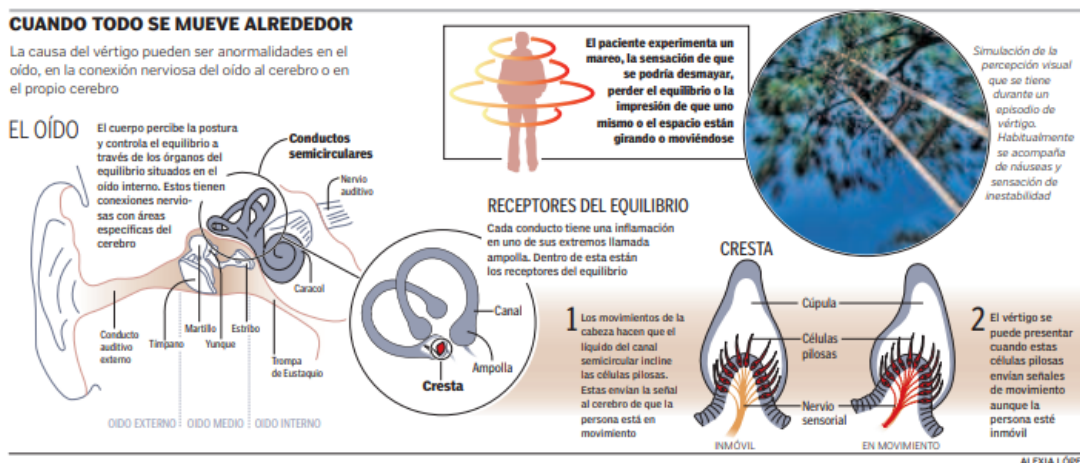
CUANDO TODO SE MUEVE ALREDEDOR

La causa del vértigo pueden ser anormalidades en el oído, en la conexión nerviosa del oído al cerebro o en el propio cerebro

El paciente experimenta un mareo, la sensación de que se podría desmayar, perder el equilibrio o la impresión de que uno mismo o el espacio están girando o moviéndose

Simulación de la percepción visual que se tiene durante un episodio de vértigo. Habitualmente se acompaña de náuseas y sensación de inestabilidad

EL OÍDO

El cuerpo percibe la postura y controla el equilibrio a través de los órganos del equilibrio situados en el oído interno. Estos tienen conexiones nerviosas con áreas específicas del cerebro

Conductos semicirculares

Nervio auditivo

Caracol

Conducto auditivo externo

Tímpano

Martillo

Yunque

Estribo

Trompa de Eustaquio

OIDO EXTERNO | OIDO MEDIO | OIDO INTERNO

RECEPTORES DEL EQUILIBRIO

Cada conducto tiene una inflamación en uno de sus extremos llamada ampolla. Dentro de esta están los receptores del equilibrio

Canal

Ampolla

Cresta

CRESTA

1 Los movimientos de la cabeza hacen que el líquido del canal semicircular incline las células pilosas. Estas envían la señal al cerebro de que la persona está en movimiento

Cúpula

Células pilosas

Nervio sensorial

INMÓVIL

EN MOVIMIENTO

2 El vértigo se puede presentar cuando estas células pilosas envían señales de movimiento aunque la persona esté inmóvil

ALEXIA LÓPE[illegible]